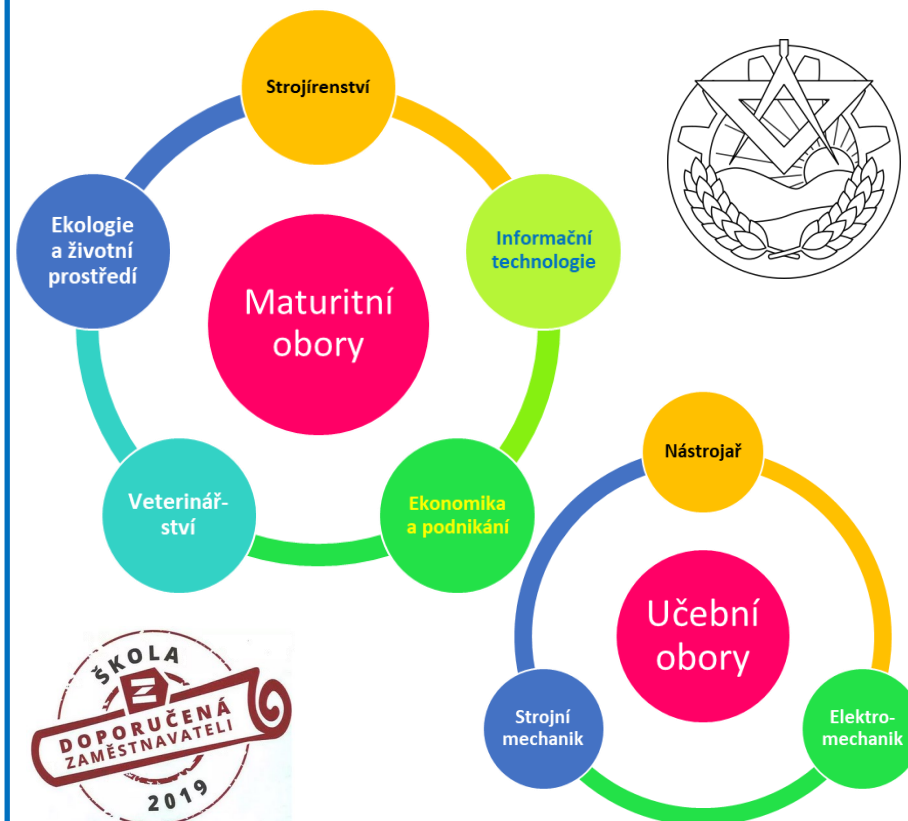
Strojírenství

Ekologie a životní prostředí

Maturitní obory

Informační technologie

Veterinářství

Ekonomika a podnikání

Nástrojař

Učební obory

Strojní mechanik

Elektromechanik

ŠKOLA
DOPORUČENÁ
ZAMĚSTNAVATELI
2019